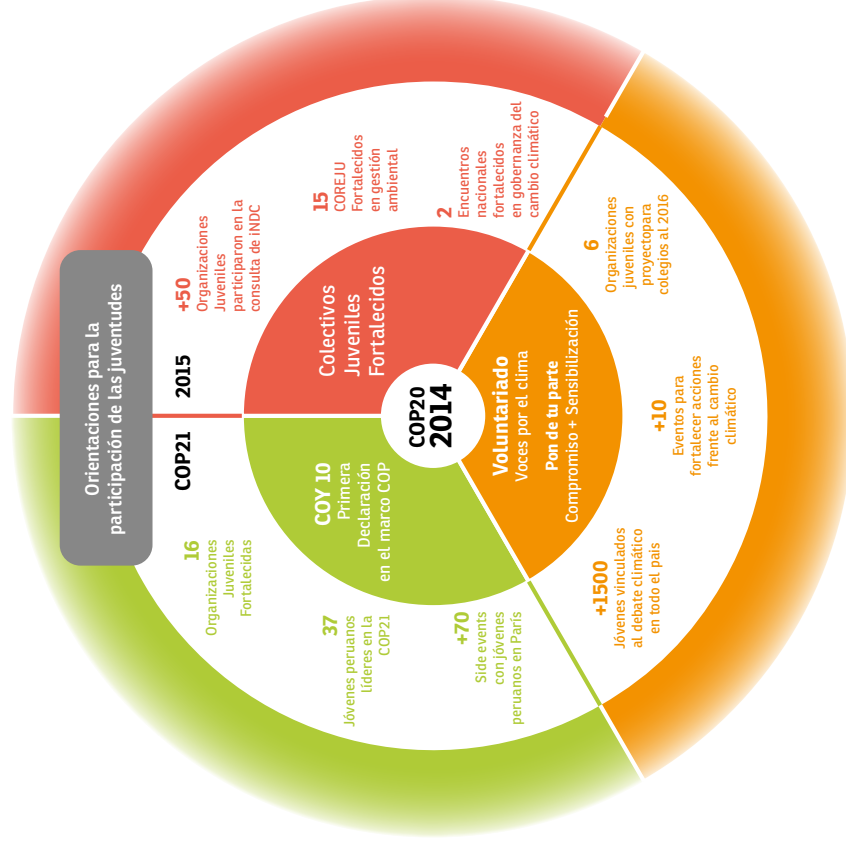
Orientaciones para la participación de las juventudes

2015

COP21

COP20
2014

Colectivos Juveniles Fortalecidos

Voluntariado
Voces por el clima
Pon de tu parte
Compromiso + Sensibilización

COY 10
Primera Declaración en el marco COP

+50
Organizaciones Juveniles participaron en la consulta de iNDC

15
COREJU Fortalecidos en gestión ambiental

2
Encuentros nacionales fortalecidos en gobernanza del cambio climático

6
Organizaciones juveniles con proyectopara colegios al 2016

+10
Eventos para fortalecer acciones frente al cambio climático

+1500
Jóvenes vinculados al debate climático en todo el país

+70
Side events con jóvenes peruanos en París

37
Jóvenes peruanos líderes en la COP21

16
Organizaciones Juveniles Fortalecidas